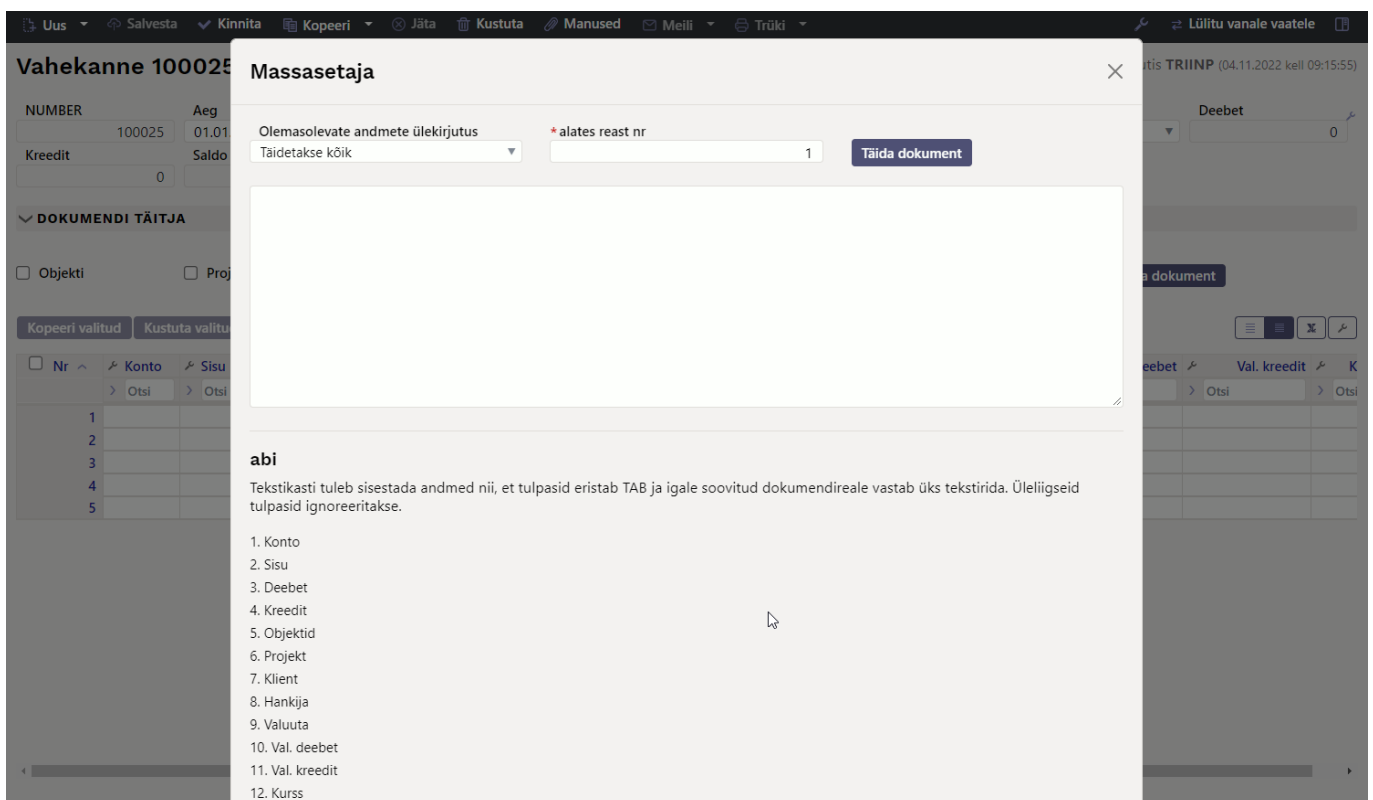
Uus Salvesta Kinnita Kopeeri Jäta Kustuta Manused Meili Trüki Lülitu vanale vaatele

Vahekanne 10002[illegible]

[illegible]tis TRIINP (04.11.2022 kell 09:15:55)

NUMBER 100025
Aeg 01.01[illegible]
Kreedit 0
Saldo
Deebet 0

DOKUMENDI TÄITJA

Objekti
Proj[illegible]
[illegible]a dokument

Kopeeri valitud Kustuta valitu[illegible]

| Nr | Konto | Sisu | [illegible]eebet | Val. kreedit | K |
|---|---|---|---|---|---|
| | Otsi | Otsi | | Otsi | Otsi |
| 1 | | | | | |
| 2 | | | | | |
| 3 | | | | | |
| 4 | | | | | |
| 5 | | | | | |

Massasetaja

Olemasolevate andmete ülekirjutus
Täidetakse kõik
* alates reast nr
1
Täida dokument

abi

Tekstikasti tuleb sisestada andmed nii, et tulpasid eristab TAB ja igale soovitud dokumendireale vastab üks tekstirida. Üleliigseid tulpasid ignoreeritakse.

1. Konto
2. Sisu
3. Deebet
4. Kreedit
5. Objektid
6. Projekt
7. Klient
8. Hankija
9. Valuuta
10. Val. deebet
11. Val. kreedit
12. Kurss